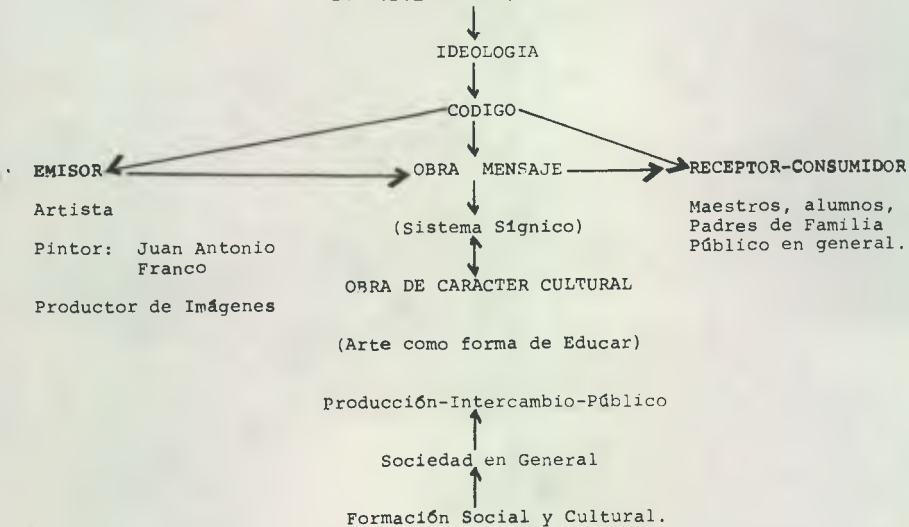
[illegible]

IDEOLOGIA

CODIGO

EMISOR

Artista

Pintor: Juan Antonio Franco

Productor de Imágenes

OBRA MENSAJE

(Sistema Sígnico)

OBRA DE CARACTER CULTURAL

(Arte como forma de Educar)

Producción-Intercambio-Público

Sociedad en General

Formación Social y Cultural.

RECEPTOR-CONSUMIDOR

Maestros, alumnos, Padres de Familia Público en general.